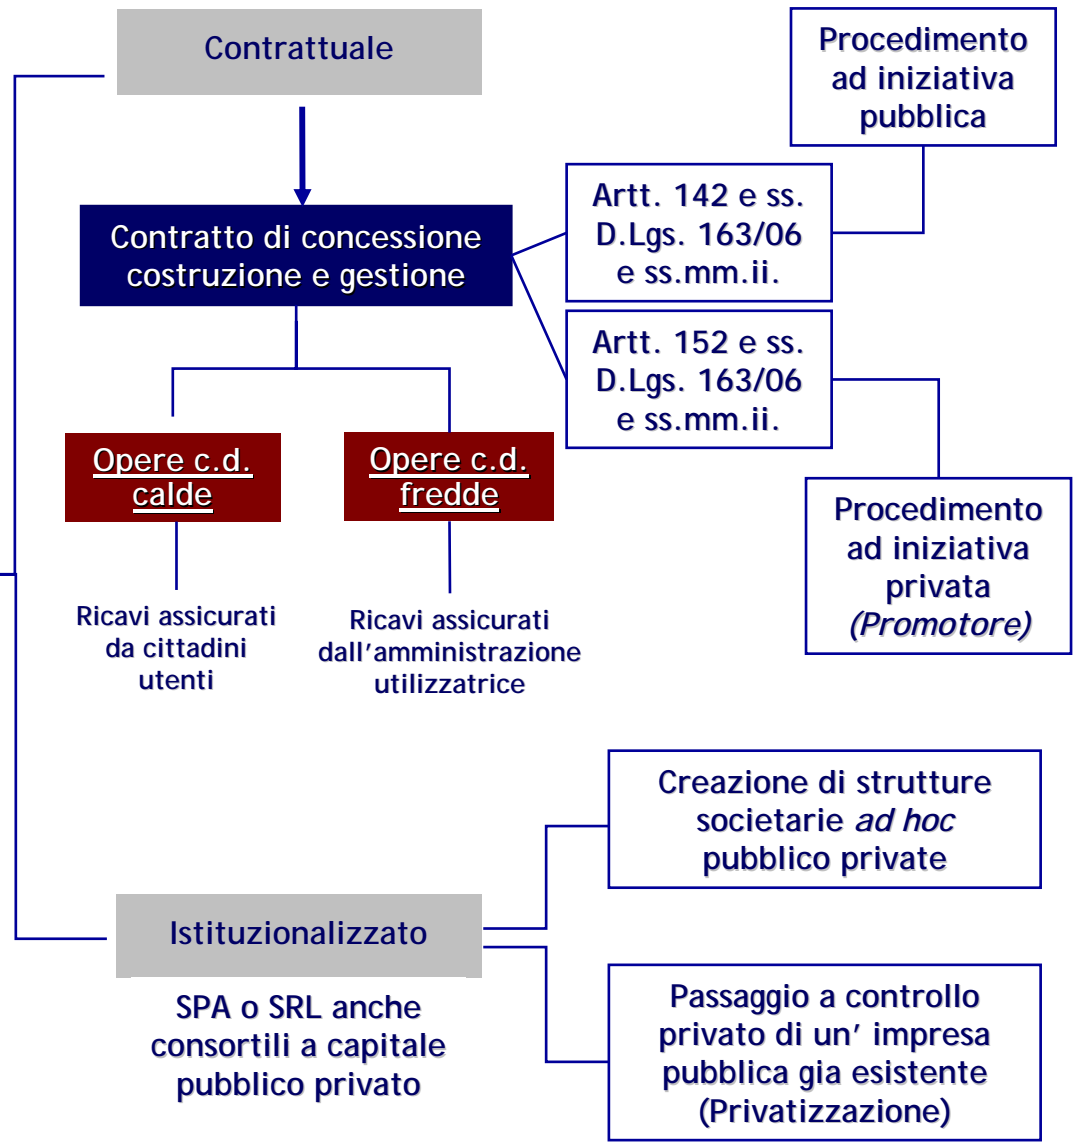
Contrattuale

Procedimento ad iniziativa pubblica

Contratto di concessione costruzione e gestione

Artt. 142 e ss. D.Lgs. 163/06 e ss.mm.ii.

Artt. 152 e ss. D.Lgs. 163/06 e ss.mm.ii.

Opere c.d. calde

Opere c.d. fredde

Procedimento ad iniziativa privata *(Promotore)*

Ricavi assicurati da cittadini utenti

Ricavi assicurati dall'amministrazione utilizzatrice

Creazione di strutture societarie *ad hoc* pubblico private

Istituzionalizzato

SPA o SRL anche consortili a capitale pubblico privato

Passaggio a controllo privato di un' impresa pubblica gia esistente (Privatizzazione)